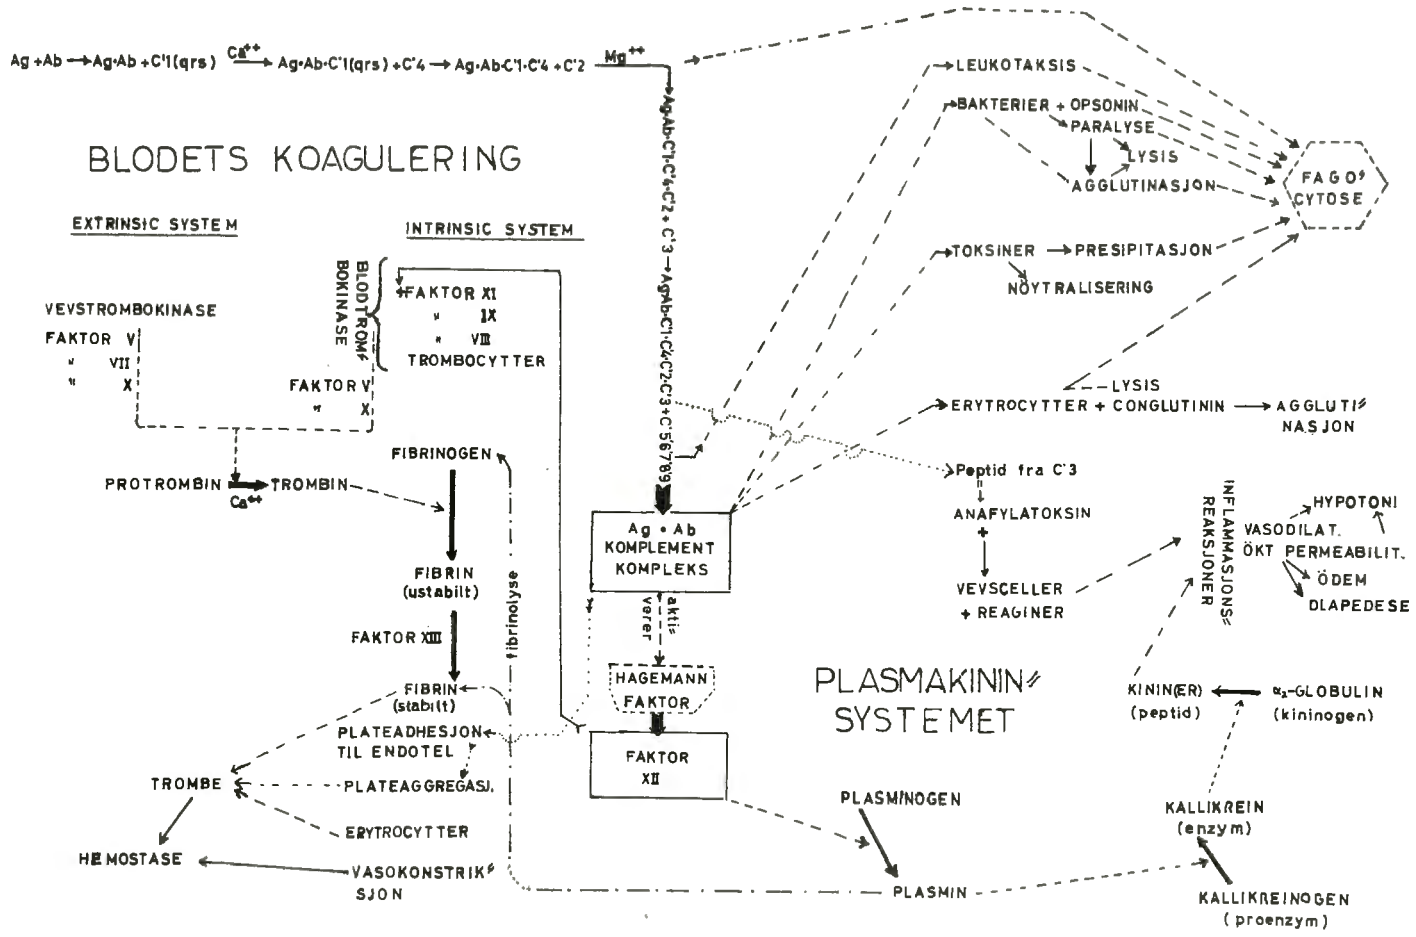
Ag + Ab → Ag·Ab + C'1(qrs) $\xrightarrow{Ca^{++}}$ Ag·Ab·C'1(qrs) + C'4 → Ag·Ab·C'1·C'4 + C'2 $Mg^{++}$

Ag·Ab·C'1·C'4·C'2 + C'3 → Ag·Ab·C'1·C'4·C'2·C'3 + C'56789

BLODETS KOAGULERING

EXTRINSIC SYSTEM

INTRINSIC SYSTEM

BLODTROMBOKINASE

FAKTOR XI
" IX
" VIII
TROMBOCYTTER

VEVSTROMBOKINASE
FAKTOR V
" VII
" X

FAKTOR V
" X

PROTROMBIN → TROMBIN
$Ca^{++}$

FIBRINOGEN

FIBRIN (ustabilt)

FAKTOR XIII

FIBRIN (stabilt)

fibrinolyse

PLATEADHESJON TIL ENDOTEL

PLATEAGGREGASJ.

ERYTROCYTTER

VASOKONSTRIKSJON

TROMBE

HEMOSTASE

Ag • Ab KOMPLEMENT KOMPLEKS

aktiverer

HAGEMANN FAKTOR

FAKTOR XII

LEUKOTAKSIS

BAKTERIER + OPSONIN
PARALYSE
LYSIS
AGGLUTINASJON

FAGOCYTOSE

TOKSINER → PRESIPITASJON
NØYTRALISERING

LYSIS
ERYTROCYTTER + CONGLUTININ → AGGLUTINASJON

Peptid fra C'3
ANAFYLATOKSIN
+
VEVSCELLER
+ REAGINER

INFLAMMASJONSREAKSJONER

HYPOTONI
VASODILAT.
ØKT PERMEABILIT.
ÖDEM
DIAPEDESE

PLASMAKININSYSTEMET

KININ(ER) (peptid) ← $\alpha_2$-GLOBULIN (kininogen)

PLASMINOGEN

PLASMIN

KALLIKREIN (enzym)

KALLIKREINOGEN (proenzym)